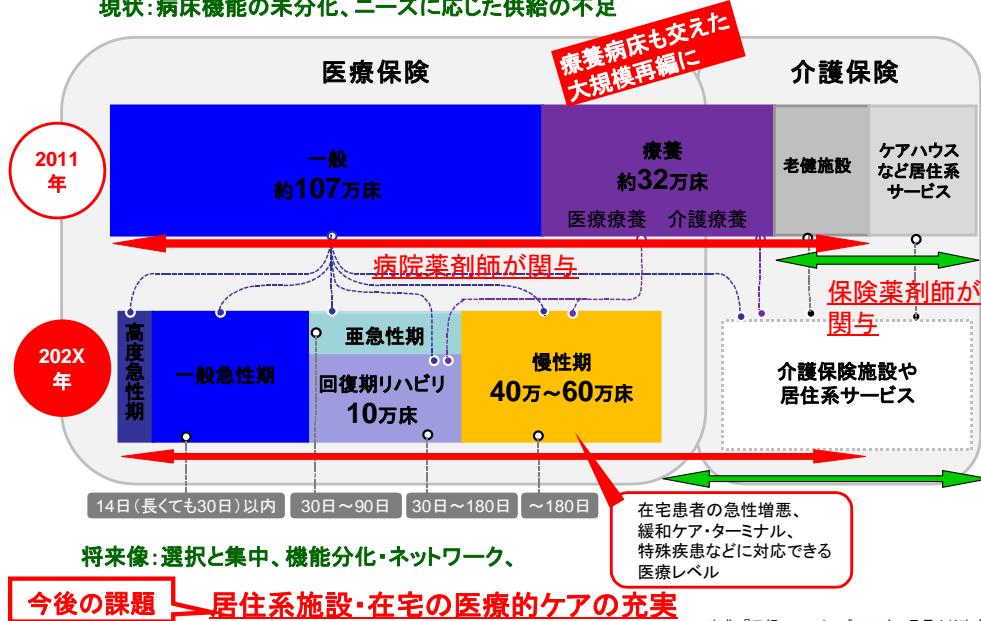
現状:病床機能の未分化、ニーズに応じた供給の不足

医療保険

療養病床も交えた大規模再編に

介護保険

2011年

一般
約107万床

療養
約32万床

医療療養　介護療養

老健施設

ケアハウスなど居住系サービス

病院薬剤師が関与

保険薬剤師が関与

202X年

高度急性期

一般急性期

亜急性期

回復期リハビリ
10万床

慢性期
40万～60万床

介護保険施設や居住系サービス

14日(長くても30日)以内　30日～90日　30日～180日　～180日

在宅患者の急性増悪、緩和ケア・ターミナル、特殊疾患などに対応できる医療レベル

将来像:選択と集中、機能分化・ネットワーク、

今後の課題

居住系施設・在宅の医療的ケアの充実